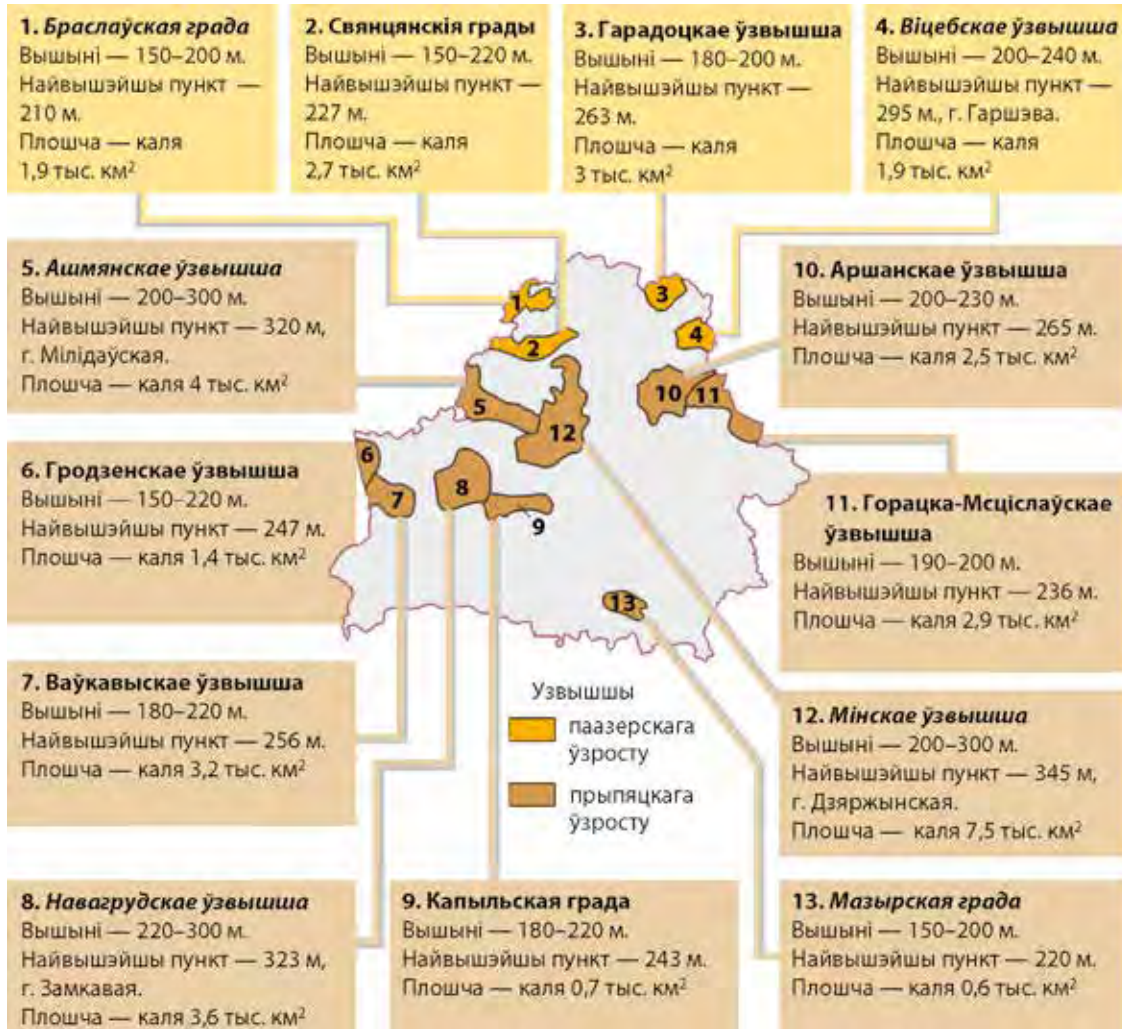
1. Браслаўская града
Вышыні — 150–200 м.
Найвышэйшы пункт — 210 м.
Плошча — каля 1,9 тыс. км$^2$

2. Свянцянскія грады
Вышыні — 150–220 м.
Найвышэйшы пункт — 227 м.
Плошча — каля 2,7 тыс. км$^2$

3. Гарадоцкае ўзвышша
Вышыні — 180–200 м.
Найвышэйшы пункт — 263 м.
Плошча — каля 3 тыс. км$^2$

4. Віцебскае ўзвышша
Вышыні — 200–240 м.
Найвышэйшы пункт — 295 м., г. Гаршэва.
Плошча — каля 1,9 тыс. км$^2$

5. Ашмянскае ўзвышша
Вышыні — 200–300 м.
Найвышэйшы пункт — 320 м, г. Мілідаўская.
Плошча — каля 4 тыс. км$^2$

10. Аршанскае ўзвышша
Вышыні — 200–230 м.
Найвышэйшы пункт — 265 м.
Плошча — каля 2,5 тыс. км$^2$

6. Гродзенскае ўзвышша
Вышыні — 150–220 м.
Найвышэйшы пункт — 247 м.
Плошча — каля 1,4 тыс. км$^2$

11. Горацка-Мсціслаўскае ўзвышша
Вышыні — 190–200 м.
Найвышэйшы пункт — 236 м.
Плошча — каля 2,9 тыс. км$^2$

1 2 3 4 5 6 7 8 9 10 11 12 13

7. Ваўкавыскае ўзвышша
Вышыні — 180–220 м.
Найвышэйшы пункт — 256 м.
Плошча — каля 3,2 тыс. км$^2$

Узвышшы
паазерскага ўзросту
прыпяцкага ўзросту

12. Мінскае ўзвышша
Вышыні — 200–300 м.
Найвышэйшы пункт — 345 м, г. Дзяржынская.
Плошча — каля 7,5 тыс. км$^2$

8. Навагрудскае ўзвышша
Вышыні — 220–300 м.
Найвышэйшы пункт — 323 м, г. Замкавая.
Плошча — каля 3,6 тыс. км$^2$

9. Капыльская града
Вышыні — 180–220 м.
Найвышэйшы пункт — 243 м.
Плошча — каля 0,7 тыс. км$^2$

13. Мазырская града
Вышыні — 150–200 м.
Найвышэйшы пункт — 220 м.
Плошча — каля 0,6 тыс. км$^2$